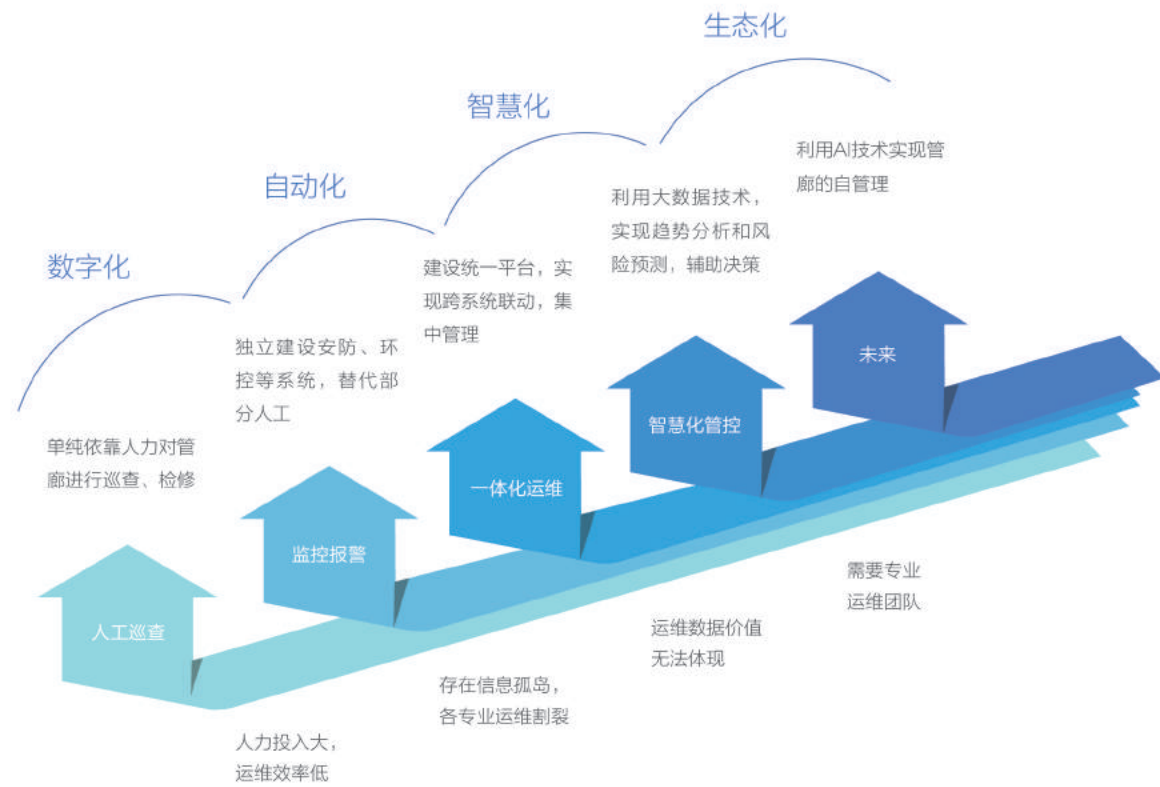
生态化

智慧化

自动化

数字化

利用AI技术实现管廊的自管理

利用大数据技术，实现趋势分析和风险预测，辅助决策

建设统一平台，实现跨系统联动，集中管理

独立建设安防、环控等系统，替代部分人工

单纯依靠人力对管廊进行巡查、检修

未来

智慧化管控

一体化运维

监控报警

人工巡查

需要专业运维团队

运维数据价值无法体现

存在信息孤岛，各专业运维割裂

人力投入大，运维效率低